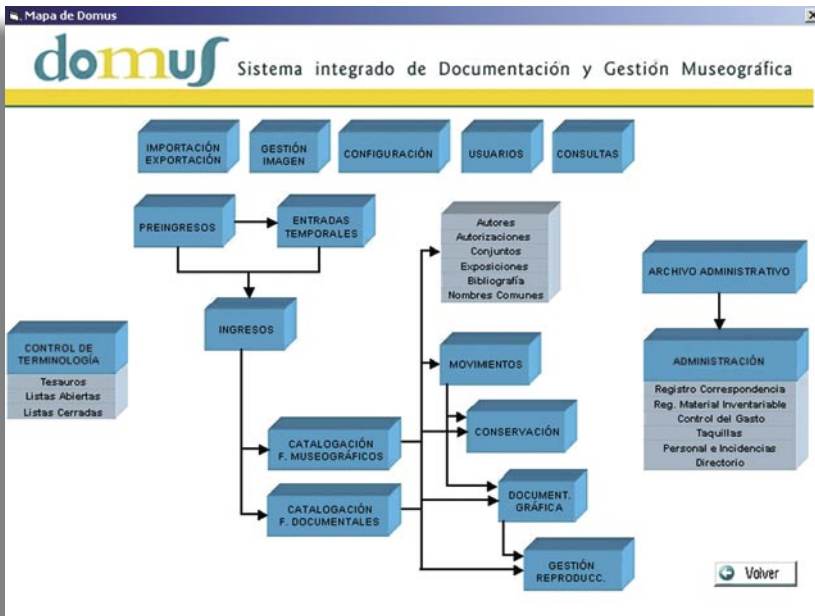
Mapa de Domus

domus Sistema integrado de Documentación y Gestión Museográfica

IMPORTACIÓN EXPORTACIÓN

GESTIÓN IMAGEN

CONFIGURACIÓN

USUARIOS

CONSULTAS

PREINGRESOS

ENTRADAS TEMPORALES

Autores
Autorizaciones
Conjuntos
Exposiciones
Bibliografía
Nombres Comunes

ARCHIVO ADMINISTRATIVO

INGRESOS

CONTROL DE TERMINOLOGÍA

Tesauros
Listas Abiertas
Listas Cerradas

MOVIMIENTOS

ADMINISTRACIÓN

Registro Correspondencia
Reg. Material Inventariable
Control del Gasto
Taquillas
Personal e Incidencias
Directorio

CATALOGACIÓN F. MUSEOGRÁFICOS

CONSERVACIÓN

DOCUMENT. GRÁFICA

CATALOGACIÓN F. DOCUMENTALES

GESTIÓN REPRODUCC.

Volver